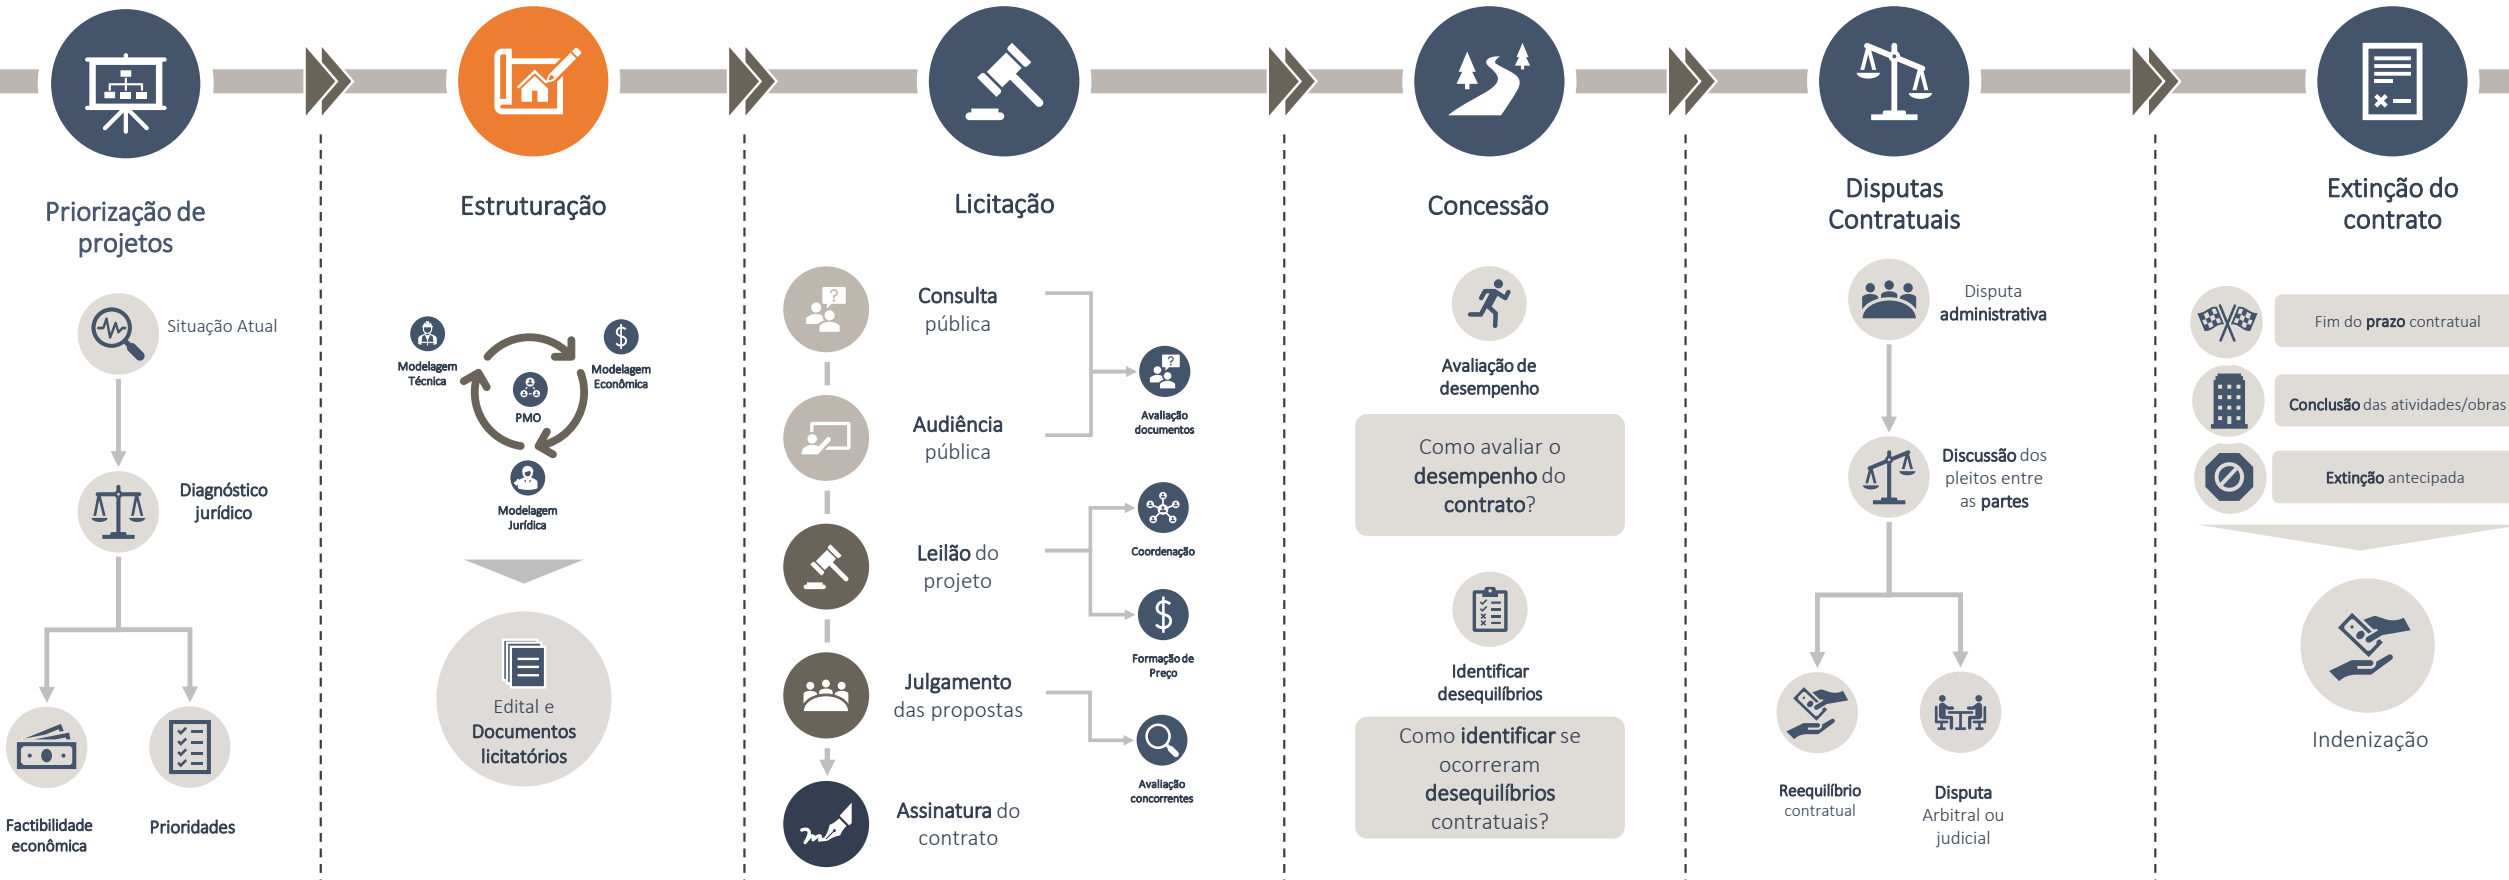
Priorização de projetos

Situação Atual

Diagnóstico jurídico

Factibilidade econômica

Prioridades

Estruturação

Modelagem Técnica

Modelagem Econômica

PMO

Modelagem Jurídica

Edital e Documentos licitatórios

Licitação

Consulta pública

Audiência pública

Leilão do projeto

Julgamento das propostas

Assinatura do contrato

Avaliação documentos

Coordenação

Formação de Preço

Avaliação concorrentes

Concessão

Avaliação de desempenho

Como avaliar o desempenho do contrato?

Identificar desequilíbrios

Como identificar se ocorreram desequilíbrios contratuais?

Disputas Contratuais

Disputa administrativa

Discussão dos pleitos entre as partes

Reequilíbrio contratual

Disputa Arbitral ou judicial

Extinção do contrato

Fim do prazo contratual

Conclusão das atividades/obras

Extinção antecipada

Indenização